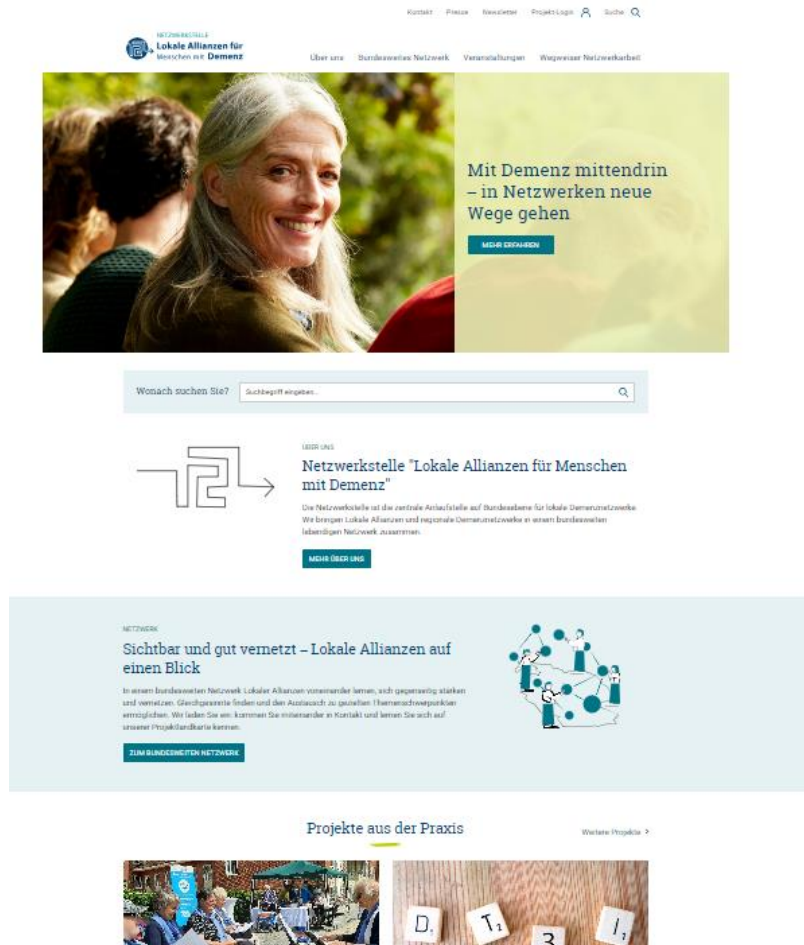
Kontakt Presse Newsletter Projekt-Login Suche

NETZWERKSTELLE
Lokale Allianzen für Menschen mit Demenz

Über uns Bundesweites Netzwerk Veranstaltungen Wegweiser Netzwerkarbeit

Mit Demenz mittendrin – in Netzwerken neue Wege gehen

MEHR ERFAHREN

Wonach suchen Sie? Suchbegriff eingeben...

ÜBER UNS

Netzwerkstelle "Lokale Allianzen für Menschen mit Demenz"

Die Netzwerkstelle ist die zentrale Anlaufstelle auf Bundesebene für lokale Demenznetzwerke. Wir bringen Lokale Allianzen und regionale Demenznetzwerke in einem bundesweiten lebendigen Netzwerk zusammen.

MEHR ÜBER UNS

NETZWERK

Sichtbar und gut vernetzt – Lokale Allianzen auf einen Blick

In einem bundesweiten Netzwerk Lokaler Allianzen voneinander lernen, sich gegenseitig stärken und vernetzen. Gleichgesinnte finden und den Austausch zu gezielten Themenschwerpunkten ermöglichen. Wir laden Sie ein: kommen Sie miteinander in Kontakt und lernen Sie sich auf unserer Projektlandkarte kennen.

ZUM BUNDESWEITEN NETZWERK

Projekte aus der Praxis

Weitere Projekte >

D T 3 I